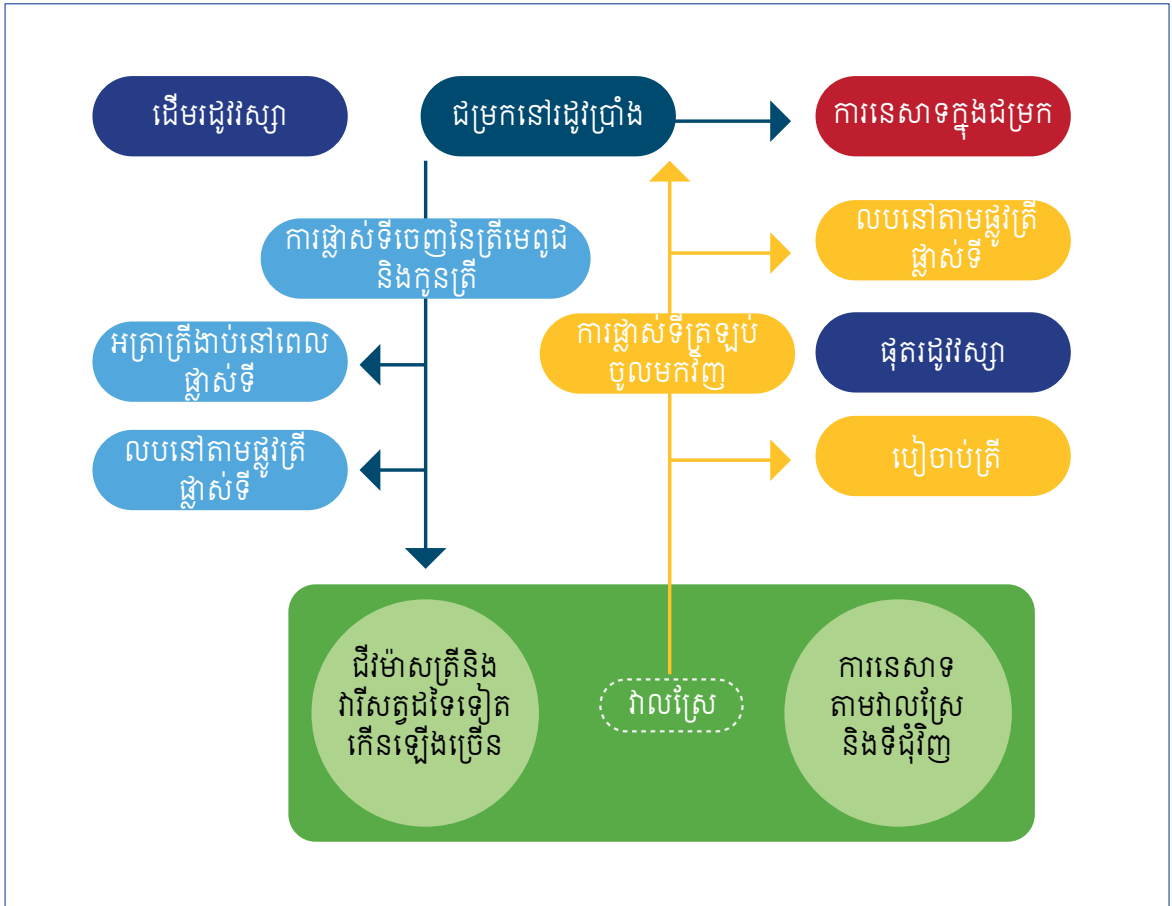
ដើមរដូវវស្សា

ជម្រកនៅរដូវប្រាំង

ការនេសាទក្នុងជម្រក

ការផ្លាស់ទីចេញនៃត្រីមេពូជ និងកូនត្រី

លបនៅតាមផ្លូវត្រី ផ្លាស់ទី

អត្រាត្រីងាប់នៅពេល ផ្លាស់ទី

ការផ្លាស់ទីត្រឡប់ ចូលមកវិញ

ផុតរដូវវស្សា

លបនៅតាមផ្លូវត្រី ផ្លាស់ទី

បៀចាប់ត្រី

ជីវម៉ាសត្រីនិង វារីសត្វដទៃទៀត កើនឡើងច្រើន

វាលស្រែ

ការនេសាទ តាមវាលស្រែ និងទីជុំវិញ